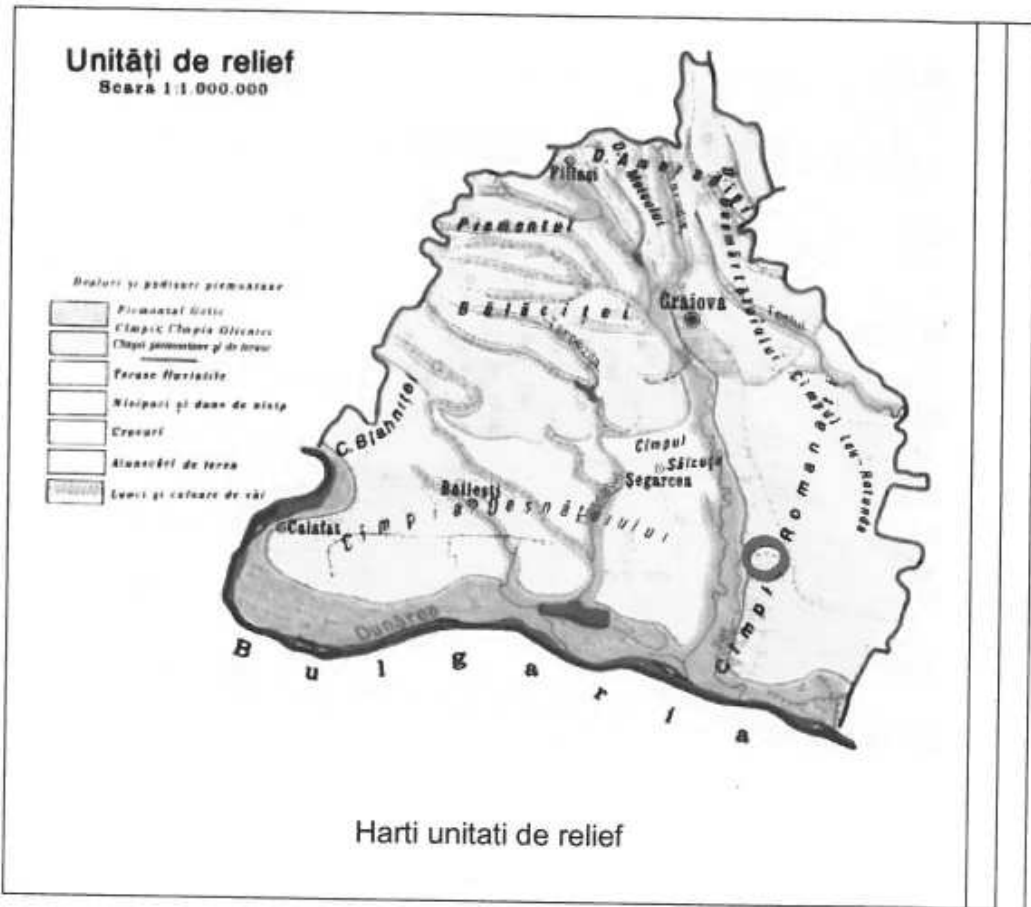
Unități de relief
Scara 1:1.000.000

Dealuri și podișuri piemontane
Piemontul Getic
Câmpia Câmpia Olteniei
Câmpii piemontane și de terase
Terase fluviatile
Nisipuri și dune de nisip
Crovuri
Alunecări de teren
Lunci și culoare de văi

Filiași
D. Amaradiei
Motrului
Piemontul
Bălăciței
Craiova
Câmpul Leu-Rotunda
C. Blahniței
Câmpul Sălcuța
Segarcea
Băilești
Câmpia Desnățuiului
Calafat
Câmpia Romanațului
Dunărea
Bulgaria

Harti unitati de relief